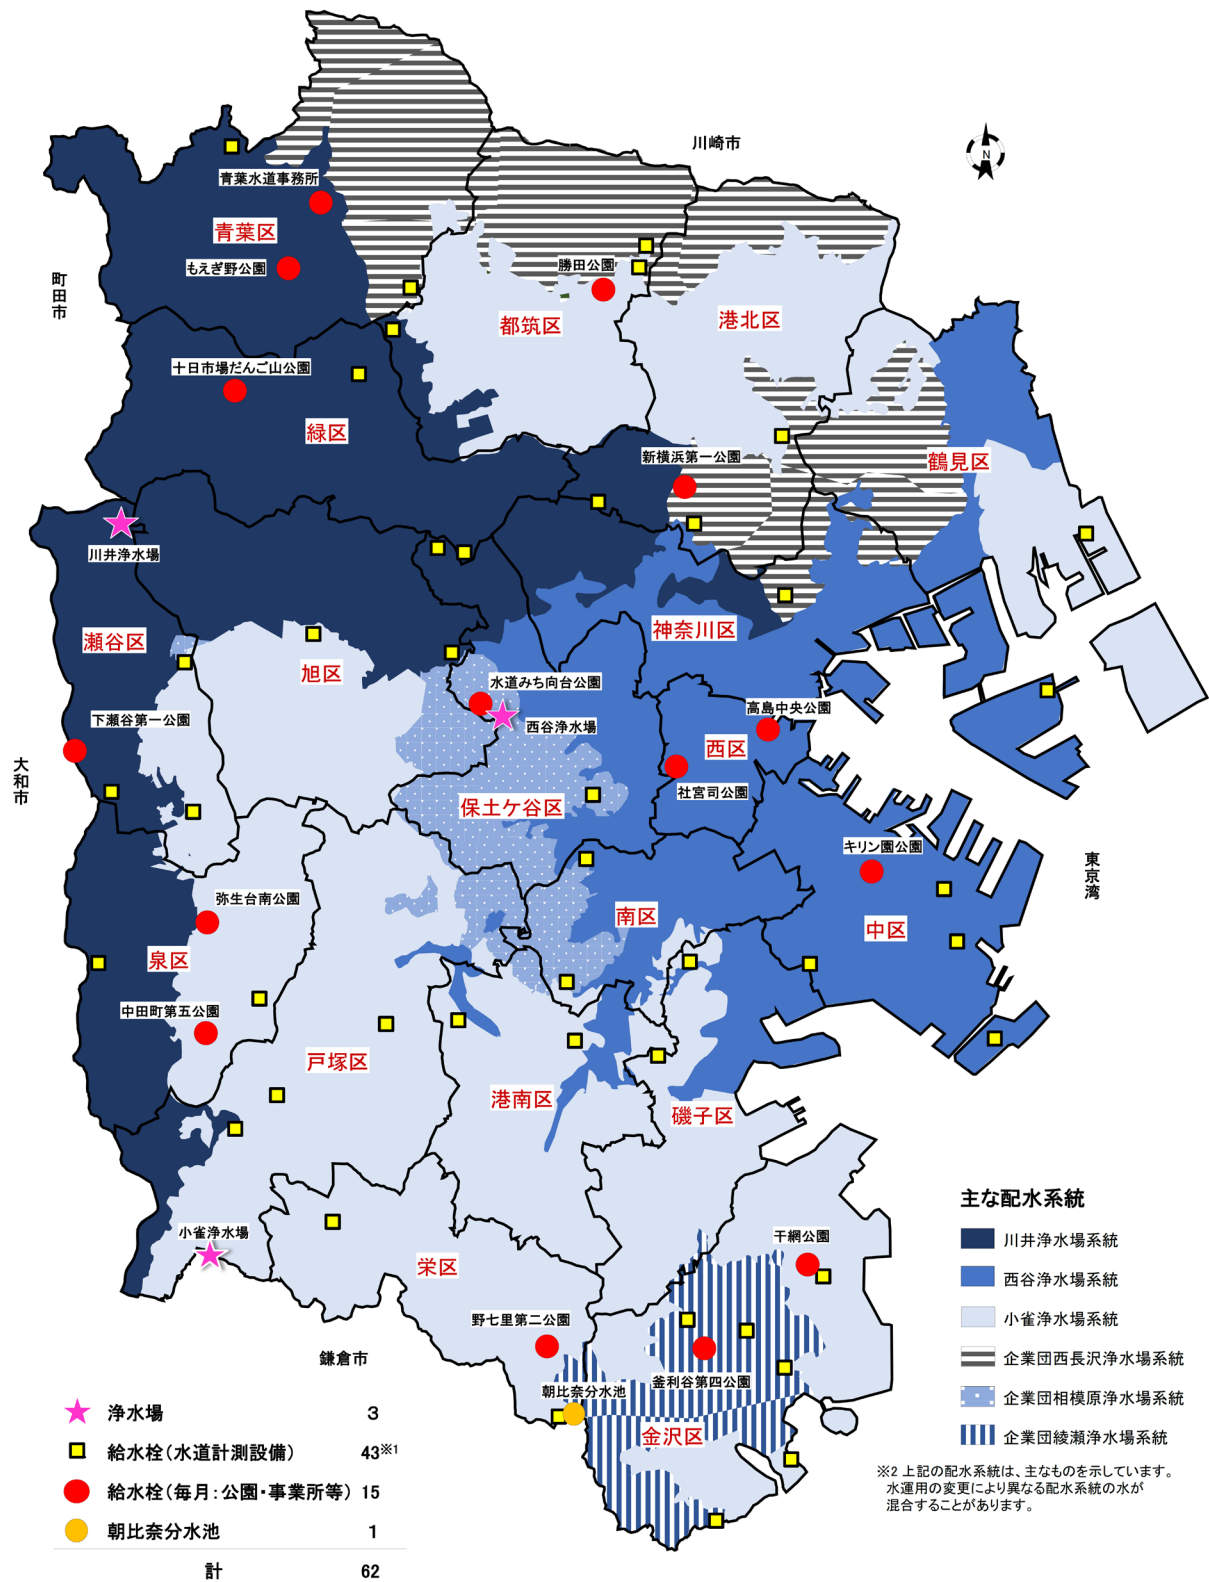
川崎市

青葉水道事務所
青葉区
もえぎ野公園
町田市
勝田公園
都筑区
港北区
十日市場だんご山公園
緑区
新横浜第一公園
鶴見区
川井浄水場
瀬谷区
神奈川区
旭区
水道みち向台公園
西谷浄水場
下瀬谷第一公園
高島中央公園
西区
大和市
社宮司公園
保土ケ谷区
キリン園公園
東京湾
弥生台南公園
南区
中区
泉区
中田町第五公園
戸塚区
港南区
磯子区
主な配水系統
川井浄水場系統
西谷浄水場系統
小雀浄水場系統
企業団西長沢浄水場系統
企業団相模原浄水場系統
企業団綾瀬浄水場系統
小雀浄水場
栄区
杉田公園
野七里第二公園
釜利谷第四公園
鎌倉市
朝比奈分水池
金沢区
※2 上記の配水系統は、主なものを示しています。水運用の変更により異なる配水系統の水が混合することがあります。

| | | |
|---|---|---|
| ★ | 浄水場 | 3 |
| □ | 給水栓(水道計測設備) | 43$^{※1}$ |
| ● | 給水栓(毎月:公園・事業所等) | 15 |
| ● | 朝比奈分水池 | 1 |
| | 計 | 62 |